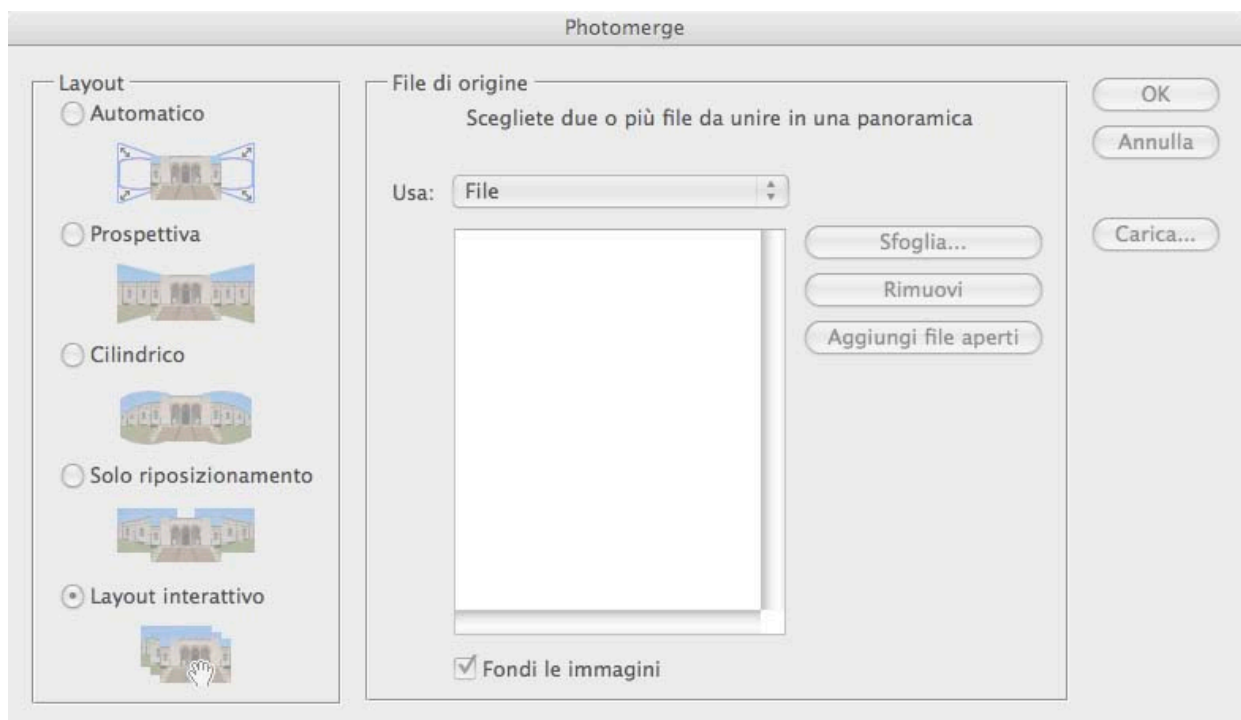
Photomerge

Layout
Automatico
Prospettiva
Cilindrico
Solo riposizionamento
Layout interattivo

File di origine
Scegliete due o più file da unire in una panoramica

Usa: File

Sfoglia...
Rimuovi
Aggiungi file aperti

Fondi le immagini

OK
Annulla
Carica...